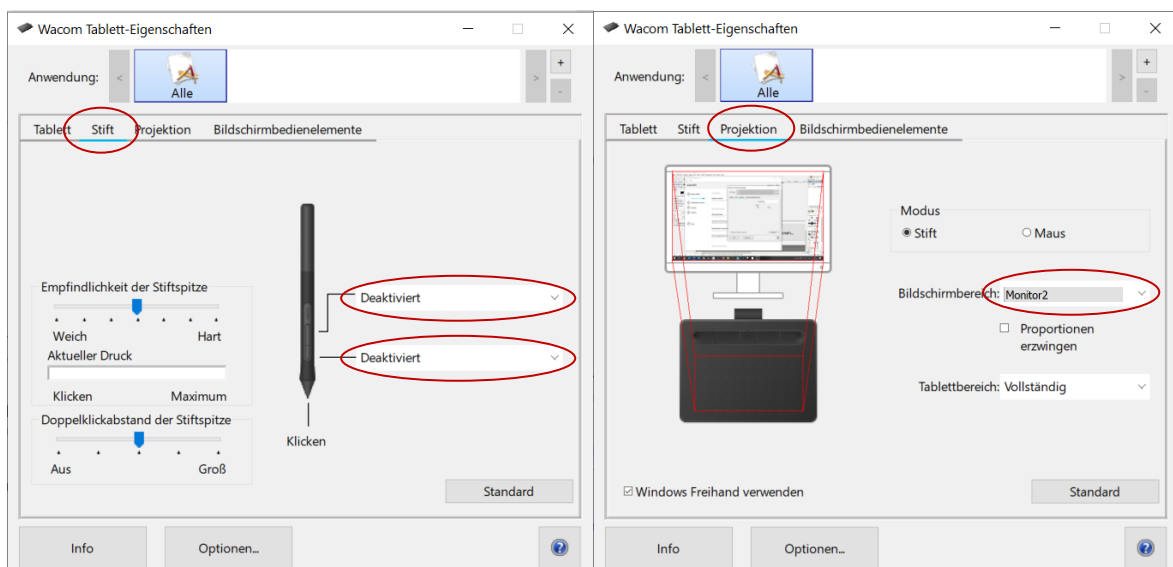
Wacom Tablett-Eigenschaften

Anwendung:
Alle
+
-

Tablett Stift Projektion Bildschirmbedienelemente

Empfindlichkeit der Stiftspitze
Weich Hart
Aktueller Druck
Klicken Maximum

Doppelklickabstand der Stiftspitze
Aus Groß

Deaktiviert
Deaktiviert
Klicken

Standard

Info Optionen...

Wacom Tablett-Eigenschaften

Anwendung:
Alle
+
-

Tablett Stift Projektion Bildschirmbedienelemente

Modus
Stift
Maus

Bildschirmbereich: Monitor2
Proportionen erzwingen

Tablettbereich: Vollständig

Windows Freihand verwenden

Standard

Info Optionen...